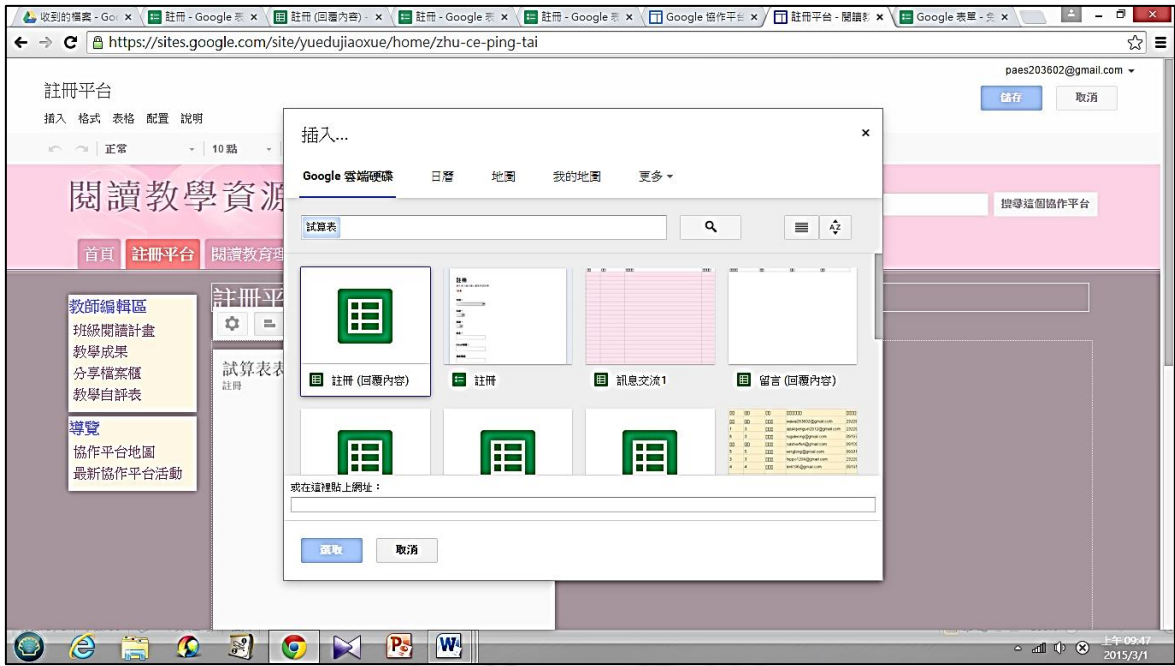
收到的檔案 - Go ×
註冊 - Google 表 ×
註冊 (回覆內容) - ×
註冊 - Google 表 ×
註冊 - Google 表 ×
Google 協作平台 ×
註冊平台 - 閱讀 ×
Google 表單 - ×

https://sites.google.com/site/yuedujiaoxue/home/zhu-ce-ping-tai

paes203602@gmail.com
儲存
取消

註冊平台
插入 格式 表格 配置 說明
正常 10 點

閱讀教學資源
首頁 註冊平台 閱讀教育理
搜尋這個協作平台

教師編輯區
班級閱讀計畫
教學成果
分享檔案櫃
教學自評表

導覽
協作平台地圖
最新協作平台活動

註冊平
試算表表
註冊

插入...
×
Google 雲端硬碟 日曆 地圖 我的地圖 更多
試算表
註冊 (回覆內容)
註冊
訊息交流1
留言 (回覆內容)
或在這裡貼上網址：
選取
取消

上午 09:47
2015/3/1